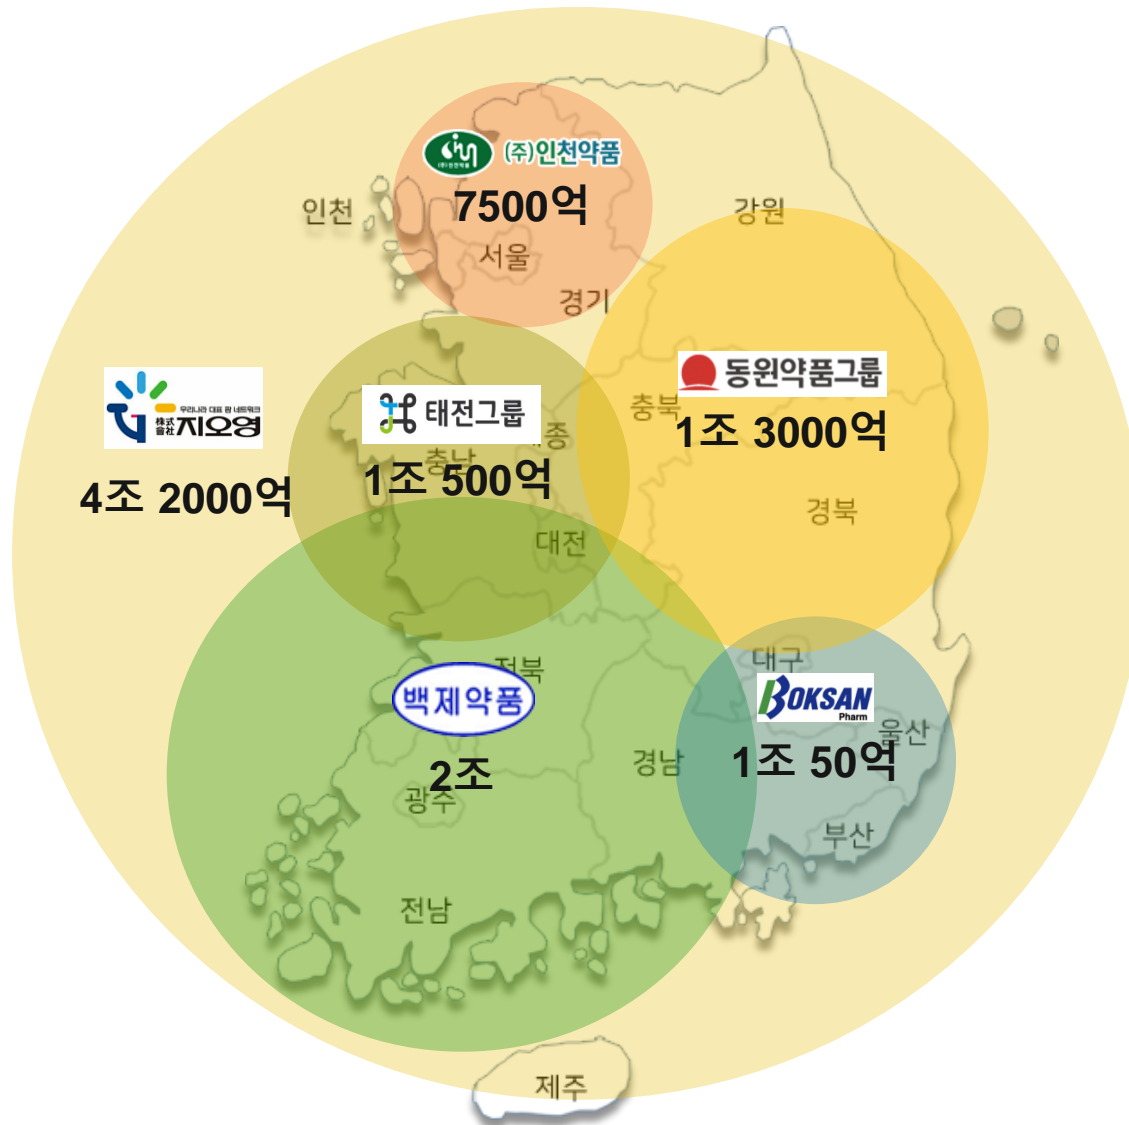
(주)인천약품
7500억
인천
서울
경기
강원
동원약품그룹
충북
1조 3000억
우리나라 대표 팜 네트워크
株式會社 지오영
4조 2000억
태전그룹
세종
충남
1조 500억
대전
경북
대구
BOKSAN Pharm
울산
1조 50억
부산
전북
백제약품
2조
광주
경남
전남
제주